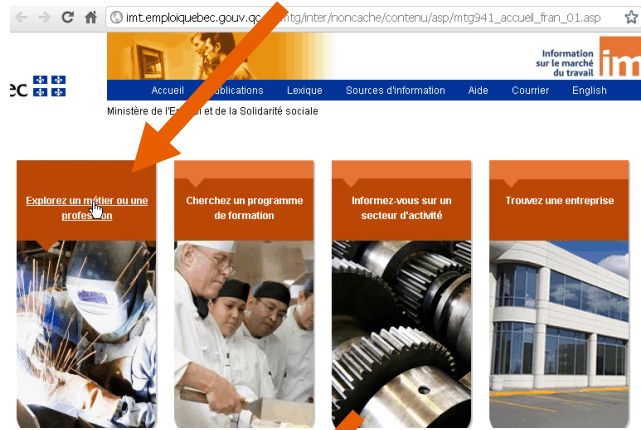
imt.emploiquebec.gouv.qc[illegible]/mtg/inter/noncache/contenu/asp/mtg941_accueil_fran_01.asp

ec

Information sur le marché du travail

im

Accueil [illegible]ublications Lexique Sources d'information Aide Courrier English

Ministère de l'E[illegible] et de la Solidarité sociale

Explorez un m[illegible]tier ou une profes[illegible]on

Cherchez un programme de formation

Informez-vous sur un secteur d'activité

Trouvez une entreprise